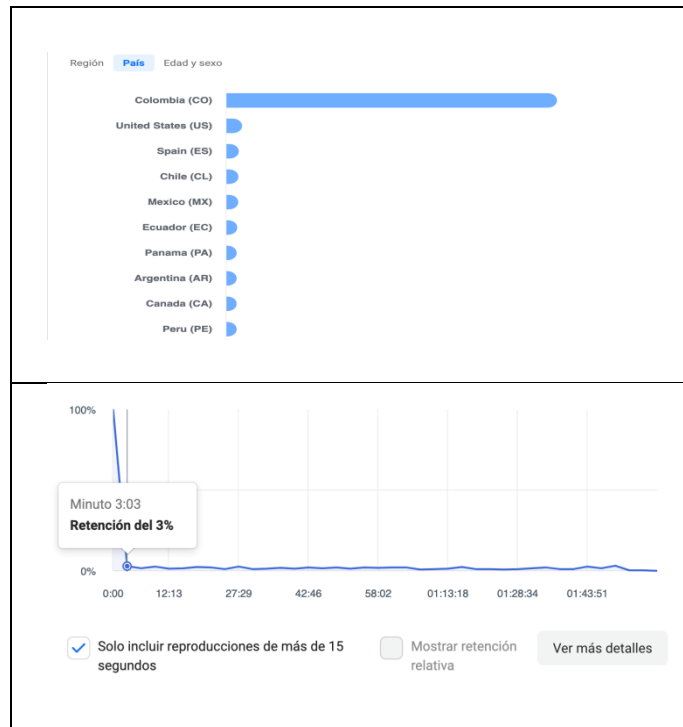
Región País Edad y sexo

Colombia (CO)
United States (US)
Spain (ES)
Chile (CL)
Mexico (MX)
Ecuador (EC)
Panama (PA)
Argentina (AR)
Canada (CA)
Peru (PE)

100%
Minuto 3:03
Retención del 3%
0%
0:00 12:13 27:29 42:46 58:02 01:13:18 01:28:34 01:43:51

Solo incluir reproducciones de más de 15 segundos
Mostrar retención relativa
Ver más detalles